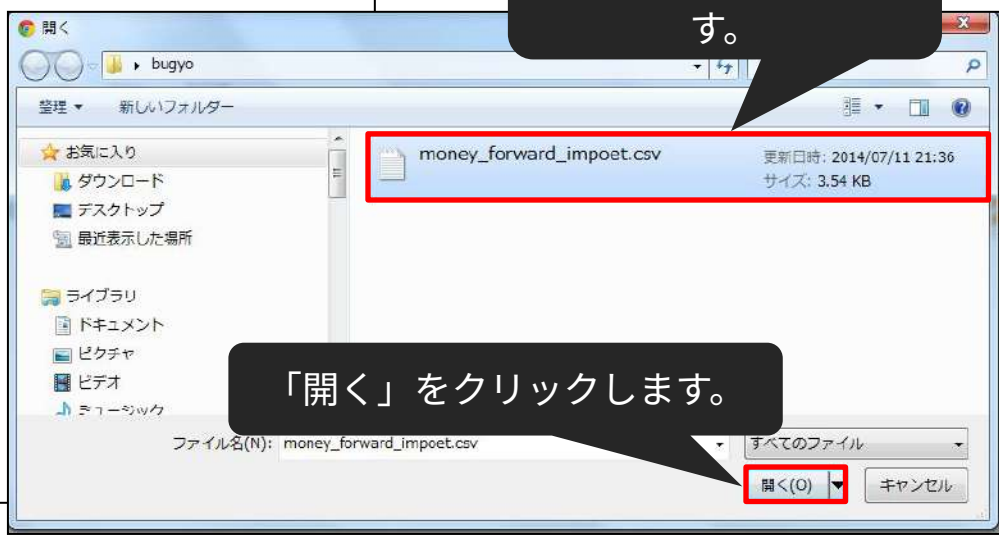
開く

bugyo

整理 ▾　新しいフォルダー

す。

お気に入り
ダウンロード
デスクトップ
最近表示した場所

ライブラリ
ドキュメント
ピクチャ
ビデオ
ミュージック

money_forward_impoet.csv
更新日時: 2014/07/11 21:36
サイズ: 3.54 KB

「開く」をクリックします。

ファイル名(N): money_forward_impoet.csv
すべてのファイル
開く(O)
キャンセル